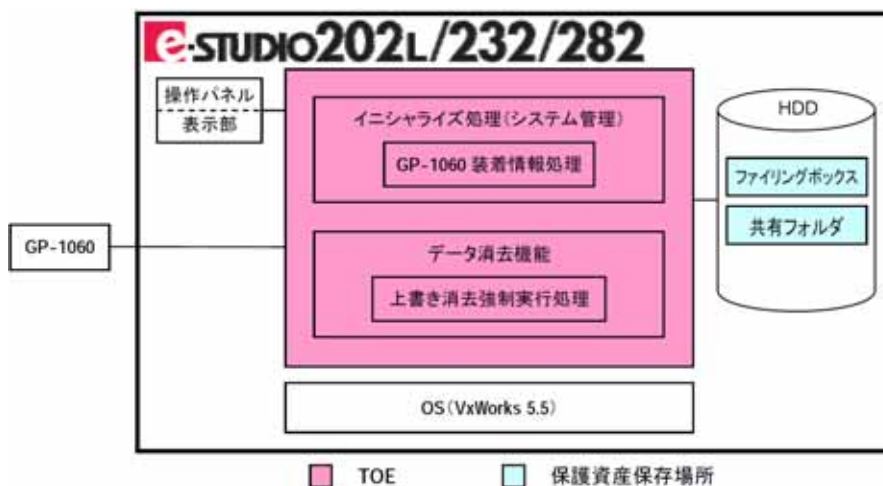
e-STUDIO202L/232/282

操作パネル
表示部

イニシャライズ処理（システム管理）
GP-1060 装着情報処理

データ消去機能
上書き消去強制実行処理

HDD
ファイリングボックス
共有フォルダ

GP-1060

OS（VxWorks 5.5）

TOE
保護資産保存場所